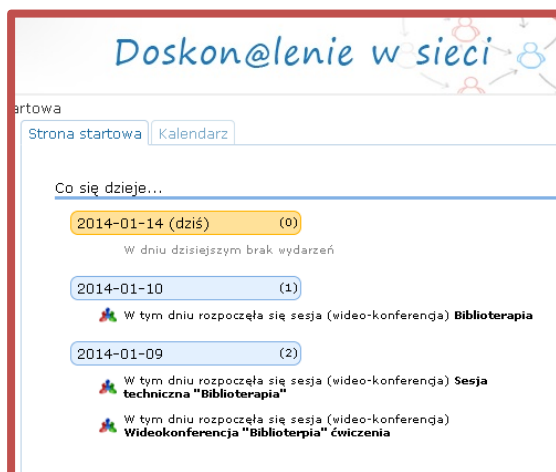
Doskon@lenie w sieci

artowa

Strona startowa | Kalendarz

Co się dzieje...

2014-01-14 (dziś) (0)

W dniu dzisiejszym brak wydarzeń

2014-01-10 (1)

W tym dniu rozpoczęła się sesja (wideo-konferencja) **Biblioterapia**

2014-01-09 (2)

W tym dniu rozpoczęła się sesja (wideo-konferencja) **Sesja techniczna "Biblioterapia"**

W tym dniu rozpoczęła się sesja (wideo-konferencja) **Wideokonferencja "Biblioterpia" ćwiczenia**